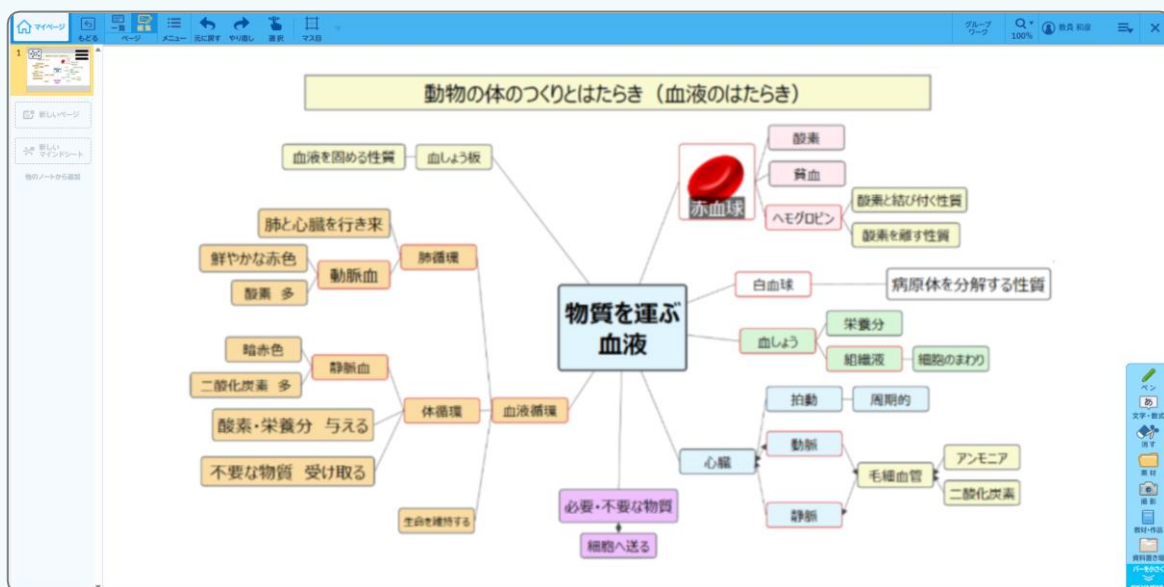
マイページ もどる 一覧 編集 ページ メニュー 元に戻す やり直し 選択 マス目

グループワーク 100% 教員 和彦

1

新しいページ

新しいマインドシート

他のノートから追加

動物の体のつくりとはたらき（血液のはたらき）

物質を運ぶ血液

血液を固める性質

血しょう板

赤血球

酸素

貧血

ヘモグロビン

酸素と結び付く性質

酸素を離す性質

白血球

病原体を分解する性質

血しょう

栄養分

組織液

細胞のまわり

肺と心臓を行き来

鮮やかな赤色

動脈血

酸素 多

肺循環

暗赤色

静脈血

二酸化炭素 多

体循環

血液循環

酸素・栄養分 与える

不要な物質 受け取る

生命を維持する

必要・不要な物質

細胞へ送る

心臓

拍動

周期的

動脈

毛細血管

アンモニア

二酸化炭素

静脈

ペン

文字・数式

消す

素材

撮影

教材・作品

資料置き場